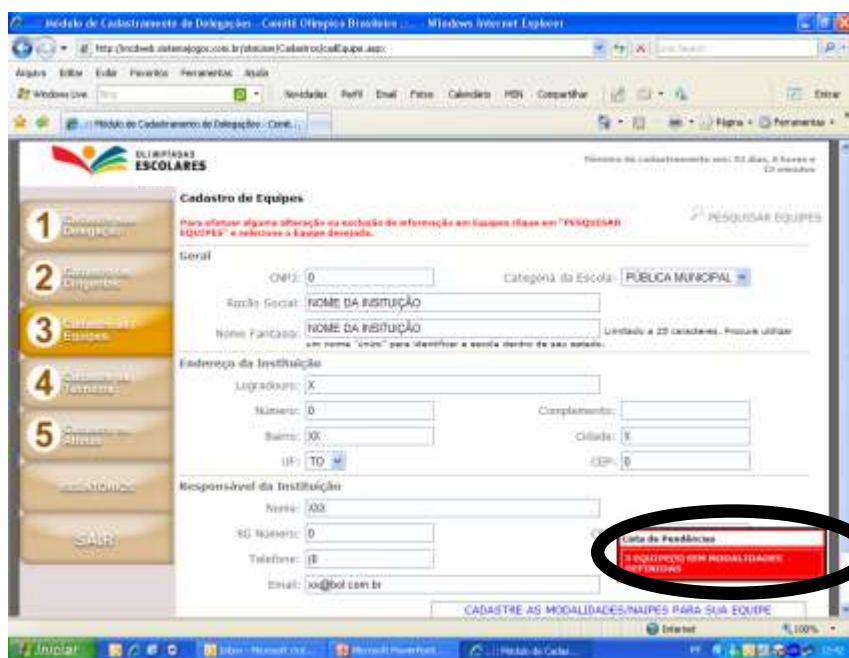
Módulo de Cadastramento de Delegações - Comitê Olímpico Brasileiro - Windows Internet Explorer

http://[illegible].com.br/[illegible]/Cadastro/cadEquipe.aspx

Arquivo Editar Exibir Favoritos Ferramentas Ajuda

Windows Live Bing Novidades Perfil Email Fotos Calendário MSN Compartilhar Entrar

Módulo de Cadastramento de Delegações - Comit...

Página Ferramentas

OLIMPÍADAS ESCOLARES

Término do cadastramento em: 53 dias, 4 horas e 13 minutos

1 Cadastro da Delegação

2 Cadastro de Dirigentes

3 Cadastro de Equipes

4 Cadastro de Técnicos

5 Cadastro de Atletas

RELATÓRIOS

SAIR

Cadastro de Equipes

Para efetuar alguma alteração ou exclusão de informação em Equipes clique em "PESQUISAR EQUIPES" e selecione a Equipe desejada.

PESQUISAR EQUIPES

Geral

CNPJ: 0

Categoria da Escola: PÚBLICA MUNICIPAL

Razão Social: NOME DA INSITUIÇÃO

Nome Fantasia: NOME DA INSITUIÇÃO

Limitado a 25 caracteres. Procure utilizar um nome "único" para identificar a escola dentro do seu estado.

Endereço da Instituição

Logradouro: X

Número: 0

Complemento:

Bairro: XX

Cidade: X

UF: TO

CEP: 0

Responsável da Instituição

Nome: XXX

RG Número: 0

Telefone: (0

Email: xx@bol.com.br

Lista de Pendências

3 EQUIPE(S) SEM MODALIDADES DEFINIDAS

CADASTRE AS MODALIDADES/NAIPES PARA SUA EQUIPE

Internet 100%

Iniciar Inbox - Microsoft Out... Microsoft PowerPoint... Módulo de Cadas...

PT 15:42